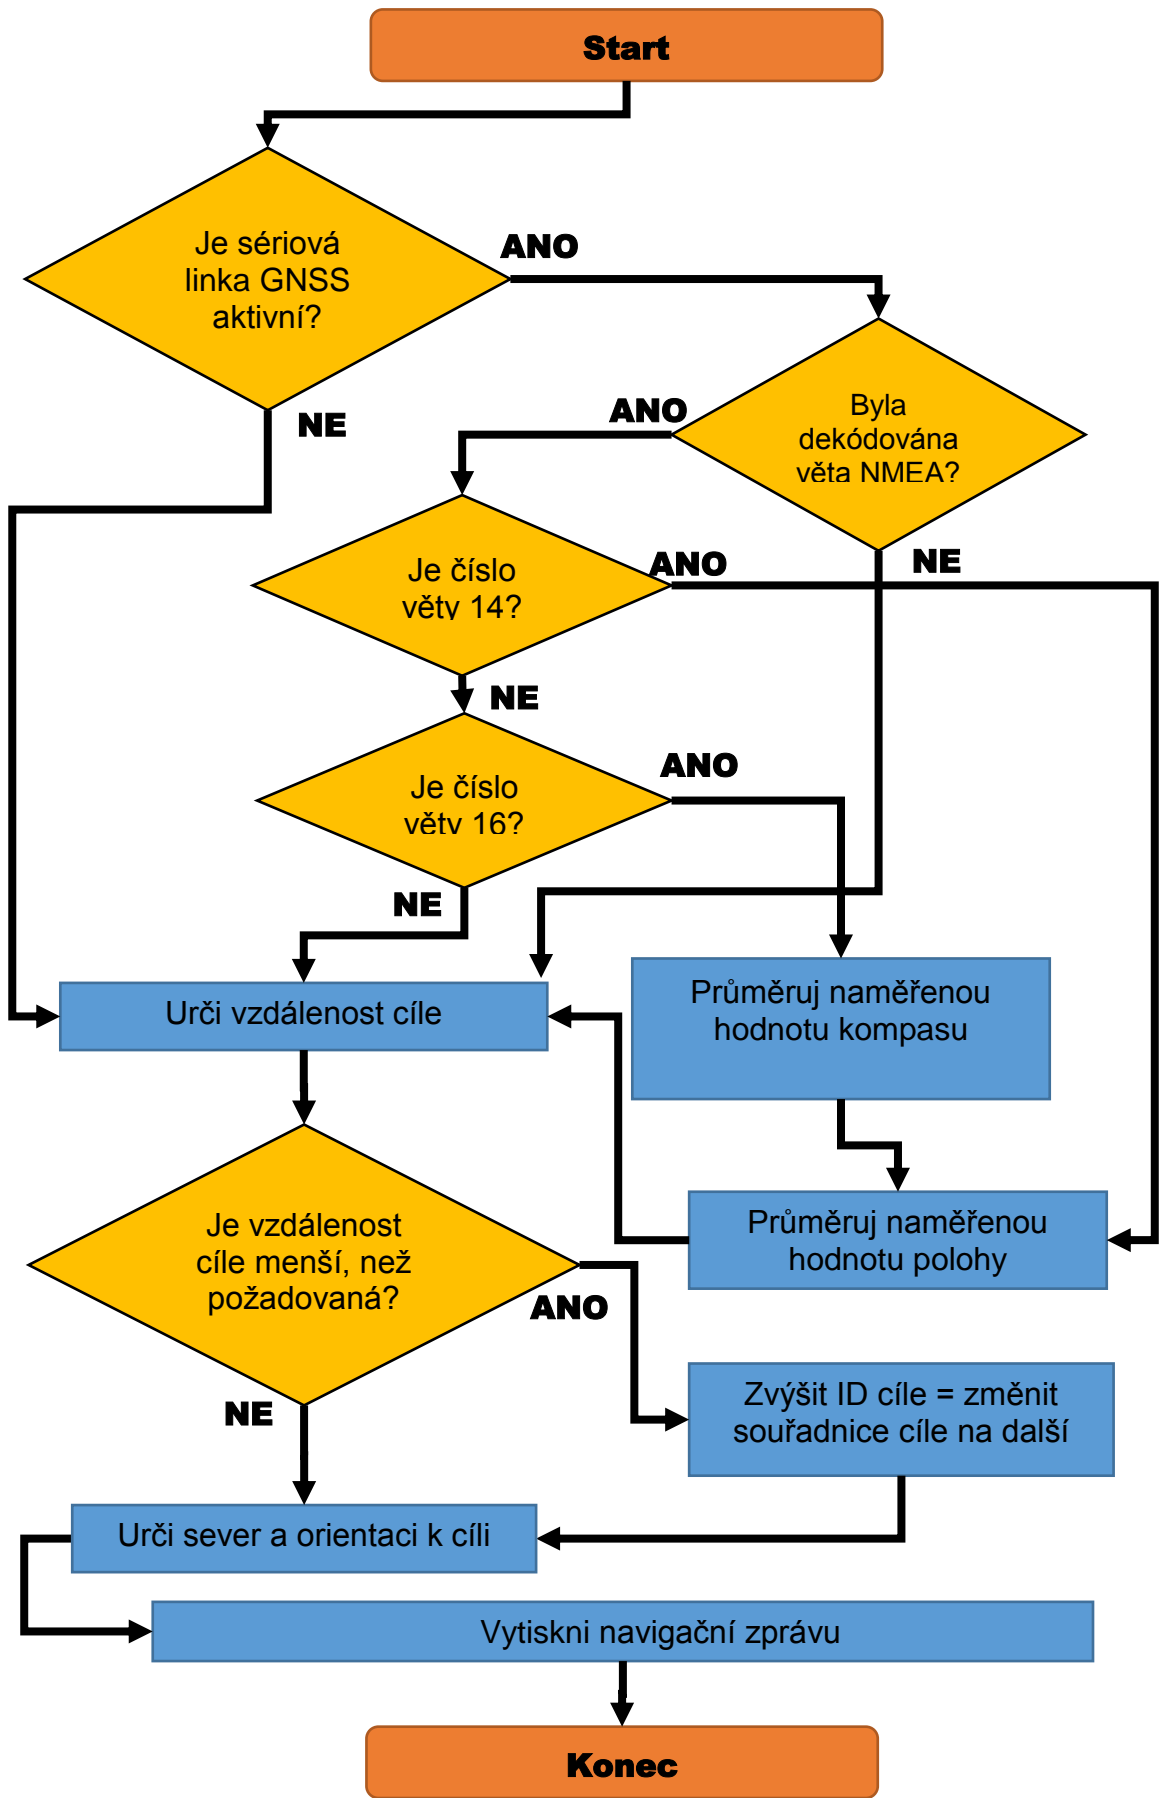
Start

Je sériová linka GNSS aktivní?

ANO

NE

Byla dekódována věta NMEA?

ANO

NE

Je číslo věty 14?

ANO

NE

Je číslo věty 16?

ANO

NE

Urči vzdálenost cíle

Průměruj naměřenou hodnotu kompasu

Průměruj naměřenou hodnotu polohy

Je vzdálenost cíle menší, než požadovaná?

ANO

NE

Zvýšit ID cíle = změnit souřadnice cíle na další

Urči sever a orientaci k cíli

Vytiskni navigační zprávu

Konec